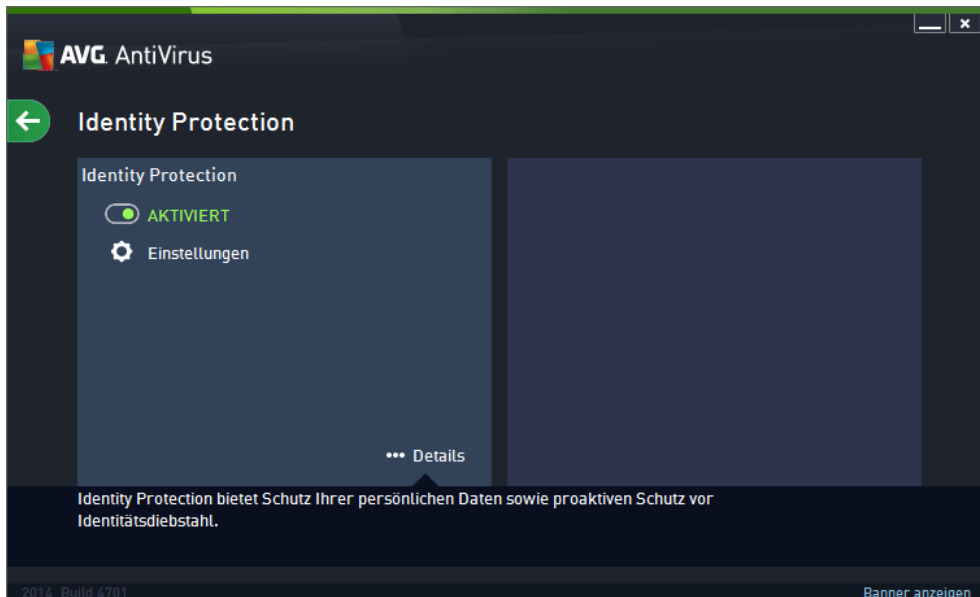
AVG. AntiVirus

Identity Protection

Identity Protection

AKTIVIERT

Einstellungen

••• Details

Identity Protection bietet Schutz Ihrer persönlichen Daten sowie proaktiven Schutz vor Identitätsdiebstahl.

2014 Build 4701

Banner anzeigen